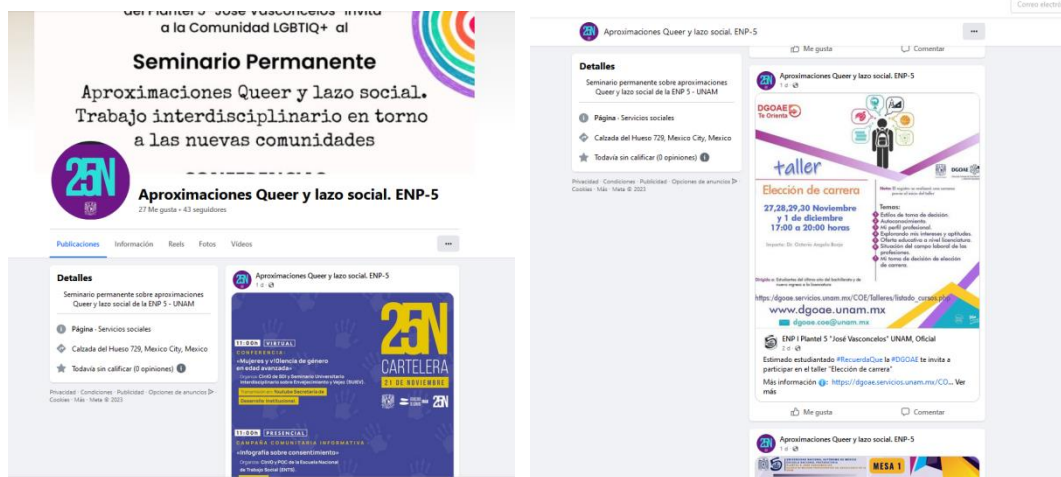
del Plantel 5 "José Vasconcelos" invita a la Comunidad LGBTIQ+ al

Seminario Permanente

Aproximaciones Queer y lazo social. Trabajo interdisciplinario en torno a las nuevas comunidades

25N

Aproximaciones Queer y lazo social. ENP-5

27 Me gusta • 43 seguidores

Publicaciones Información Reels Fotos Videos ···

Detalles

Seminario permanente sobre aproximaciones Queer y lazo social de la ENP 5 - UNAM

Página · Servicios sociales

Calzada del Hueso 729, Mexico City, Mexico

Todavía sin calificar (0 opiniones)

Privacidad · Condiciones · Publicidad · Opciones de anuncios · Cookies · Más · Meta © 2023

Aproximaciones Queer y lazo social. ENP-5
1 d ·

11:00h VIRTUAL
CONFERENCIA
«Mujeres y Violencia de género en edad avanzada»
Organiza: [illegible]
Transmisión en: Youtube Secretaría de Desarrollo Institucional

25N
CARTELERA
21 DE NOVIEMBRE

11:00h PRESENCIAL
CAMPAÑA COMUNITARIA INFORMATIVA
«Infografía sobre consentimiento»
Organiza: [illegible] de la Escuela Nacional de Trabajo Social (ENTS)

Correo electrónico

Aproximaciones Queer y lazo social. ENP-5 ···

Me gusta Comentar

Detalles

Seminario permanente sobre aproximaciones Queer y lazo social de la ENP 5 - UNAM

Página · Servicios sociales

Calzada del Hueso 729, Mexico City, Mexico

Todavía sin calificar (0 opiniones)

Privacidad · Condiciones · Publicidad · Opciones de anuncios · Cookies · Más · Meta © 2023

Aproximaciones Queer y lazo social. ENP-5
1 d ·

DGOAE Te Orienta

taller
Elección de carrera

27,28,29,30 Noviembre y 1 de diciembre 17:00 a 20:00 horas

Imparte: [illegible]

Temas:
Estilos de toma de decisión.
Autoconocimiento.
Mi perfil profesional.
Explorando mis intereses y aptitudes.
Oferta educativa a nivel licenciatura.
Situación del campo laboral de las profesiones.
Mi toma de decisión de elección de carrera.

https://dgoae.servicios.unam.mx/COE/Talleres/listado_cursos.php
www.dgoae.unam.mx
dgoae.coe@unam.mx

ENP I Plantel 5 "José Vasconcelos" UNAM, Oficial
2 d ·

Estimado estudiantado #RecuerdaQue la #DGOAE te invita a participar en el taller "Elección de carrera"

Más información: https://dgoae.servicios.unam.mx/CO... Ver más

Me gusta Comentar

Aproximaciones Queer y lazo social. ENP-5
1 d ·

MESA 1